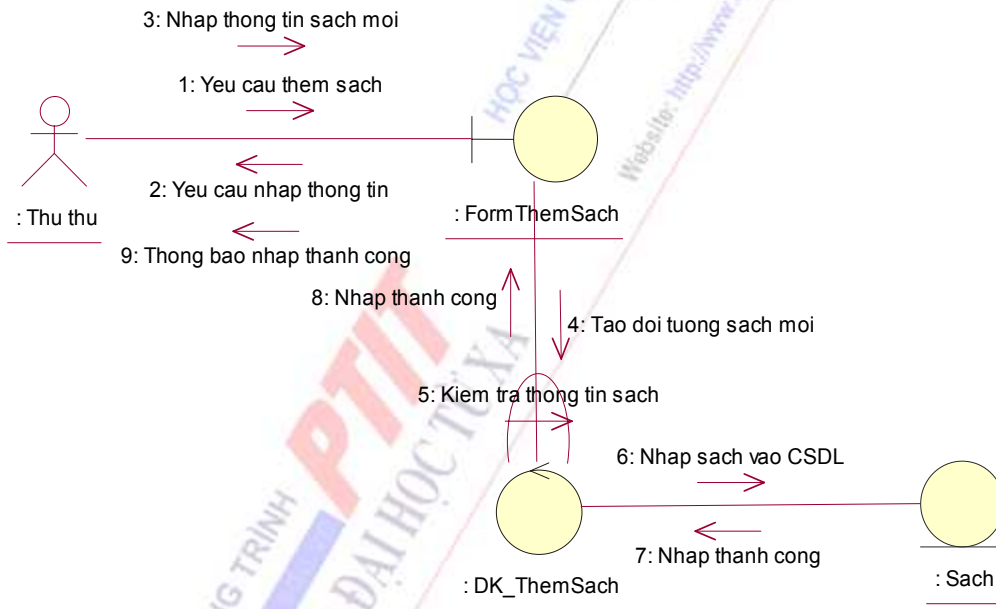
3: Nhap thong tin sach moi

1: Yeu cau them sach

2: Yeu cau nhap thong tin

: Thu thu

: FormThemSach

9: Thong bao nhap thanh cong

8: Nhap thanh cong

4: Tao doi tuong sach moi

5: Kiem tra thong tin sach

6: Nhap sach vao CSDL

7: Nhap thanh cong

: DK_ThemSach

: Sach

HOC VIEN

Website: http://www.

PTIT

ĐẠI HỌC TỪ XA

G TRÌNH